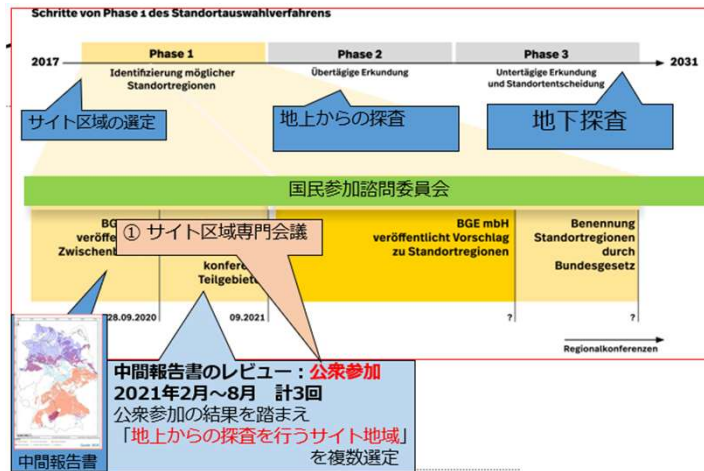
Schritte von Phase 1 des Standortauswahlverfahrens

2017

Phase 1
Identifizierung möglicher Standortregionen

Phase 2
Übertägige Erkundung

Phase 3
Untertägige Erkundung und Standortentscheidung

2031

サイト区域の選定

地上からの探査

地下探査

国民参加諮問委員会

BGE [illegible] veröffe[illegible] Zwischen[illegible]

① サイト区域専門会議

konfere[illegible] Teilgebiet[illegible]

BGE mbH veröffentlicht Vorschlag zu Standortregionen

Benennung Standortregionen durch Bundesgesetz

28.09.2020

09.2021

?

?

Regionalkonferenzen

中間報告書

中間報告書のレビュー：公衆参加
2021年2月～8月 計3回
公衆参加の結果を踏まえ
「地上からの探査を行うサイト地域」
を複数選定